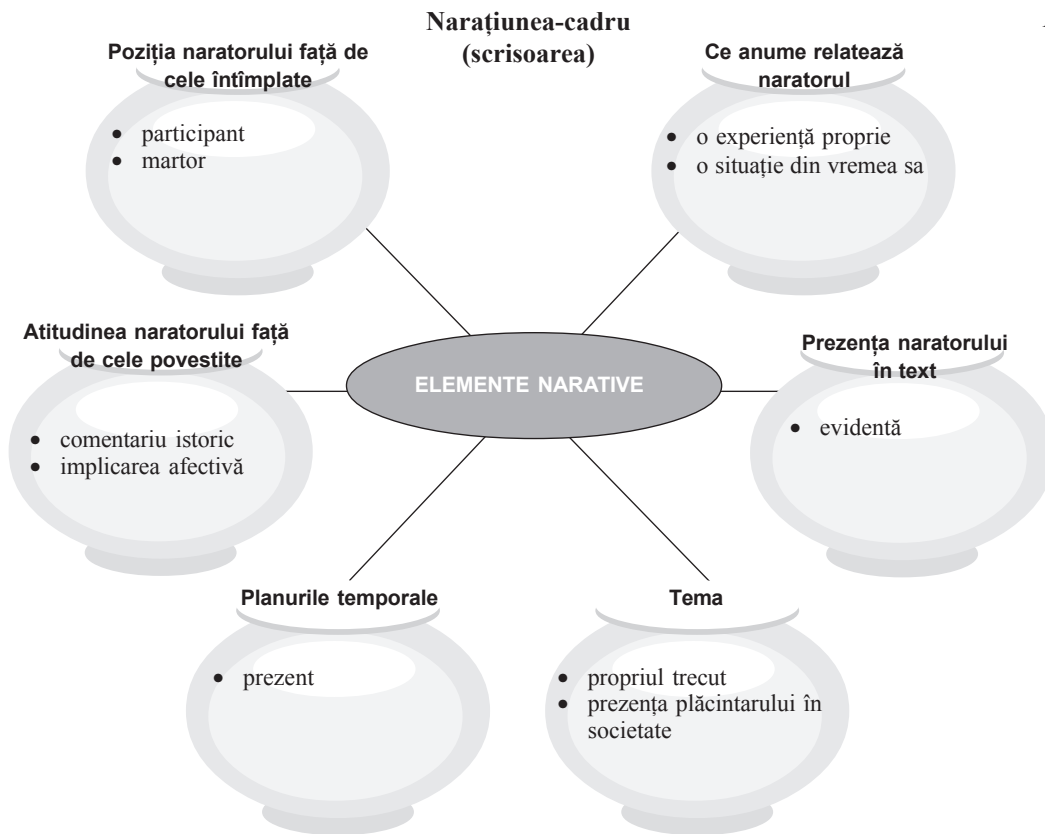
Narațiunea-cadru (scrisoarea)

Poziția naratorului față de cele întîmplate

- participant
- martor

Ce anume relatează naratorul

- o experiență proprie
- o situație din vremea sa

Atitudinea naratorului față de cele povestite

- comentariu istoric
- implicarea afectivă

ELEMENTE NARATIVE

Prezența naratorului în text

- evidentă

Planurile temporale

- prezent

Tema

- propriul trecut
- prezența plăcintarului în societate